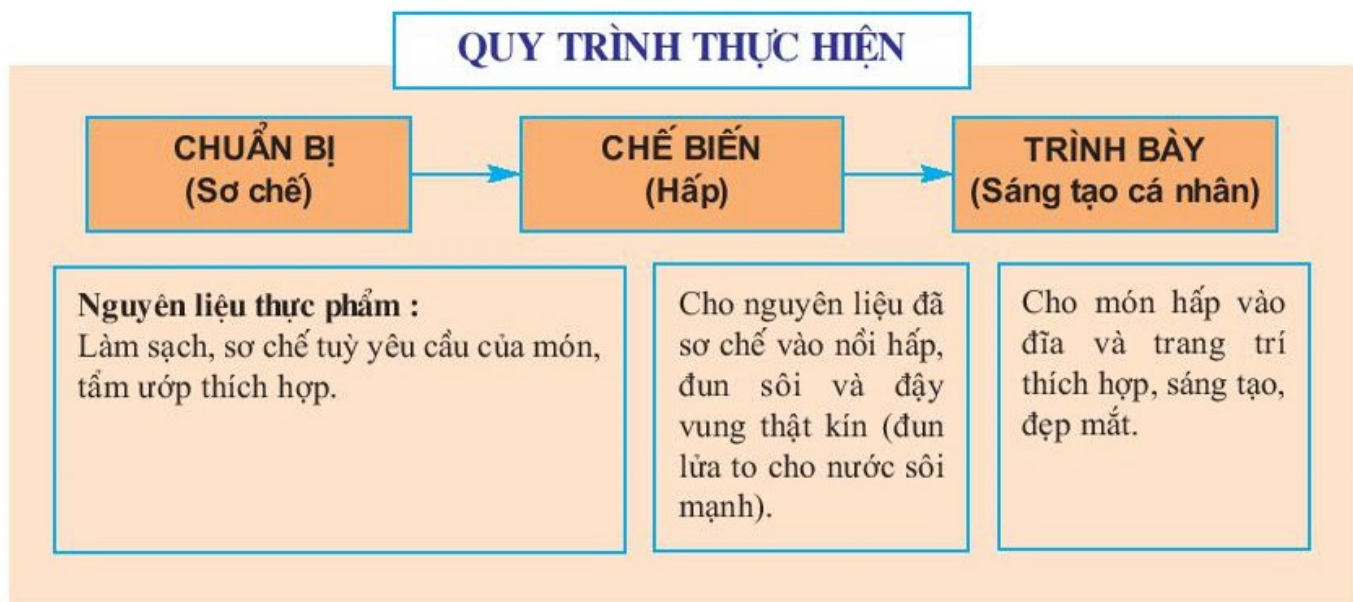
QUY TRÌNH THỰC HIỆN

CHUẨN BỊ
(Sơ chế)

CHẾ BIẾN
(Hấp)

TRÌNH BÀY
(Sáng tạo cá nhân)

Nguyên liệu thực phẩm :
Làm sạch, sơ chế tuỳ yêu cầu của món, tẩm ướp thích hợp.

Cho nguyên liệu đã sơ chế vào nồi hấp, đun sôi và đậy vung thật kín (đun lửa to cho nước sôi mạnh).

Cho món hấp vào đĩa và trang trí thích hợp, sáng tạo, đẹp mắt.